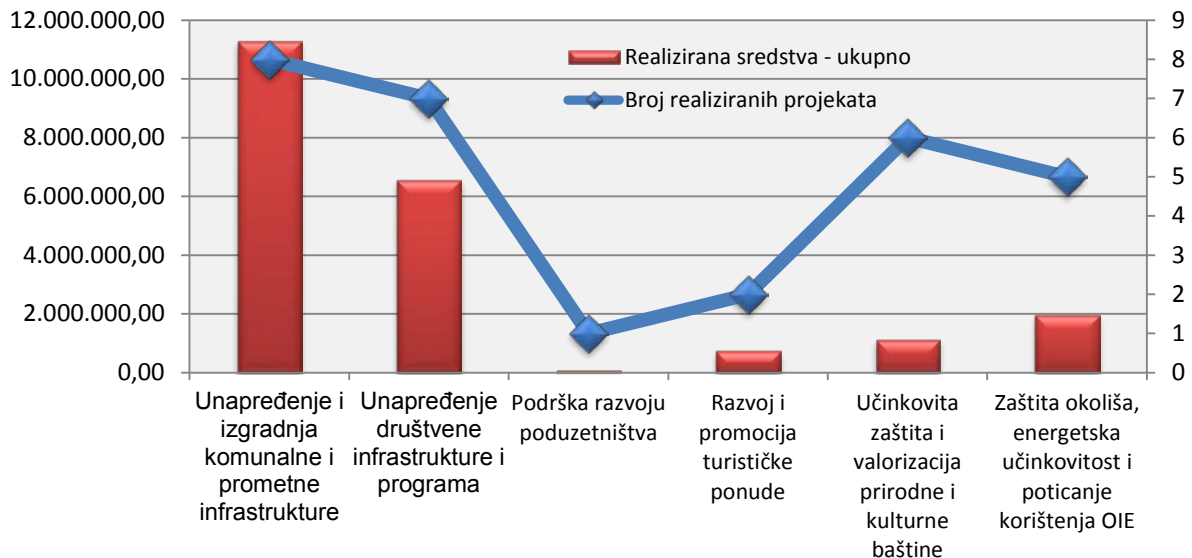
12.000.000,00
10.000.000,00
8.000.000,00
6.000.000,00
4.000.000,00
2.000.000,00
0,00

9
8
7
6
5
4
3
2
1
0

Realizirana sredstva - ukupno
Broj realiziranih projekata

Unapređenje i izgradnja komunalne i prometne infrastrukture
Unapređenje društvene infrastrukture i programa
Podrška razvoju poduzetništva
Razvoj i promocija turističke ponude
Učinkovita zaštita i valorizacija prirodne i kulturne baštine
Zaštita okoliša, energetska učinkovitost i poticanje korištenja OIE